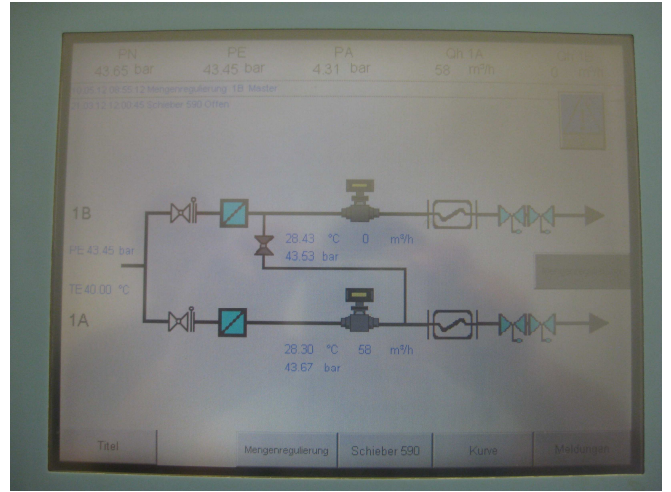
PN
43.65 bar

PE
43.45 bar

PA
4.31 bar

QI 1A
58 m³/h

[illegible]

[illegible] Mengenregulierung 1B Master
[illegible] Schieber 590 Offen

1B

PE 43.45 bar

TE 40.00 °C

1A

28.43 °C 0 m³/h
43.53 bar

28.30 °C 58 m³/h
43.67 bar

Titel

Mengenregulierung

Schieber 590

Kurve

Meldungen